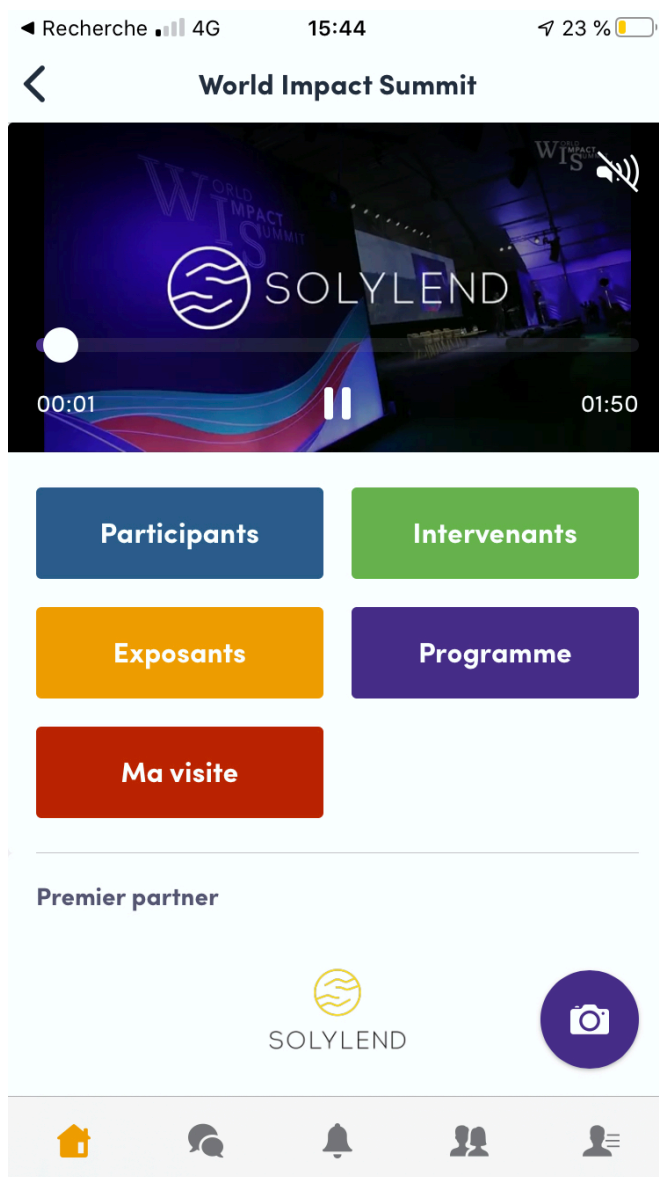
◀ Recherche 4G 15:44 23 %

World Impact Summit

WIS WORLD IMPACT SUMMIT

WIS WORLD IMPACT SUMMIT

SOLYLEND

00:01 01:50

Participants

Intervenants

Exposants

Programme

Ma visite

Premier partner

SOLYLEND